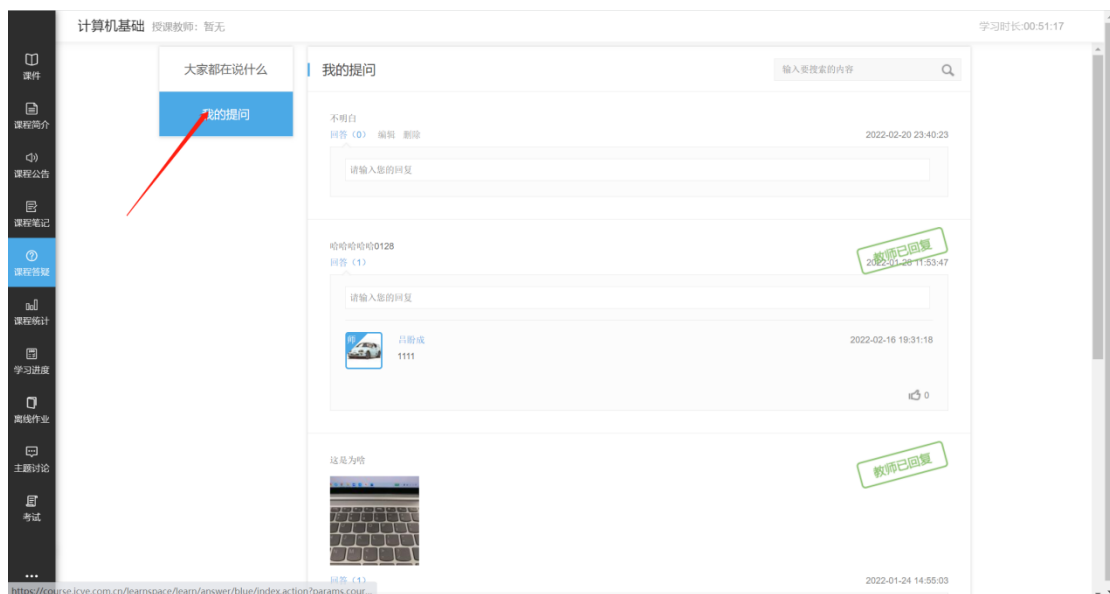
计算机基础 授课教师：暂无

学习时长:00:51:17

课件
课程简介
课程公告
课程笔记
课程答疑
课程统计
学习进度
离线作业
主题讨论
考试

大家都在说什么
我的提问

我的提问

输入要搜索的内容

不明白
回答（0） 编辑 删除
2022-02-20 23:40:23
请输入您的回复

哈哈哈哈哈0128
回答（1）
教师已回复
2022-01-28 11:53:47
请输入您的回复
吕盼成
1111
2022-02-16 19:31:18
0

这是为啥
教师已回复
回答（1）
2022-01-24 14:55:03

https://course.icve.com.cn/learnspace/learn/answer/blue/index.action?params.cour...